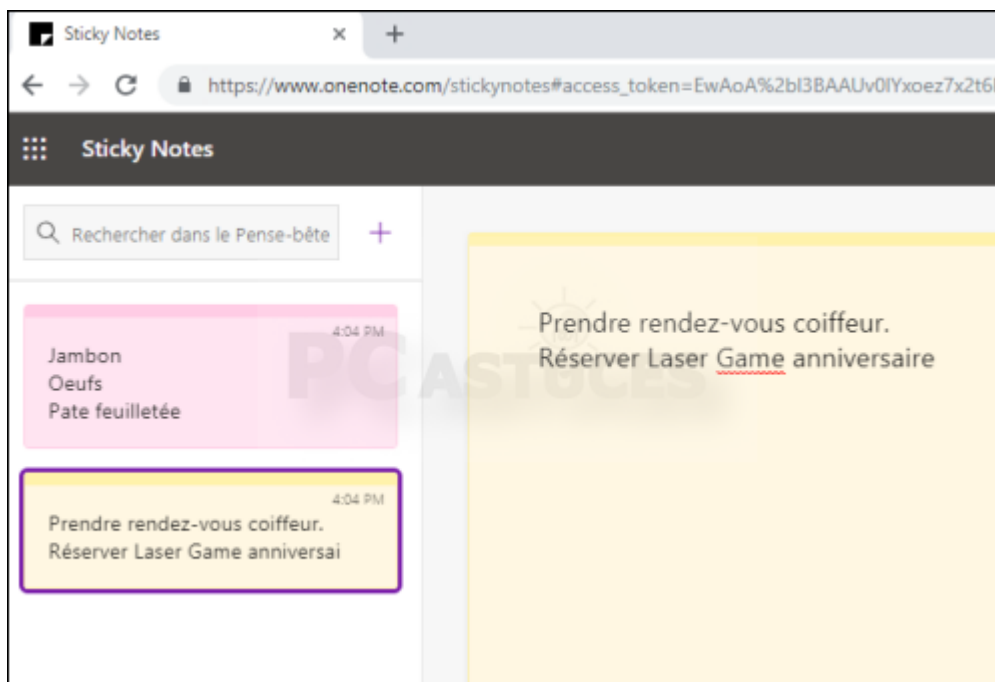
Sticky Notes ×  +

https://www.onenote.com/stickynotes#access_token=EwAoA%2bl3BAAUv0lYxoez7x2t6

Sticky Notes

Rechercher dans le Pense-bête  +

4:04 PM
Jambon
Oeufs
Pate feuilletée

4:04 PM
Prendre rendez-vous coiffeur.
Réserver Laser Game anniversai

Prendre rendez-vous coiffeur.
Réserver Laser Game anniversaire

PC ASTUCES